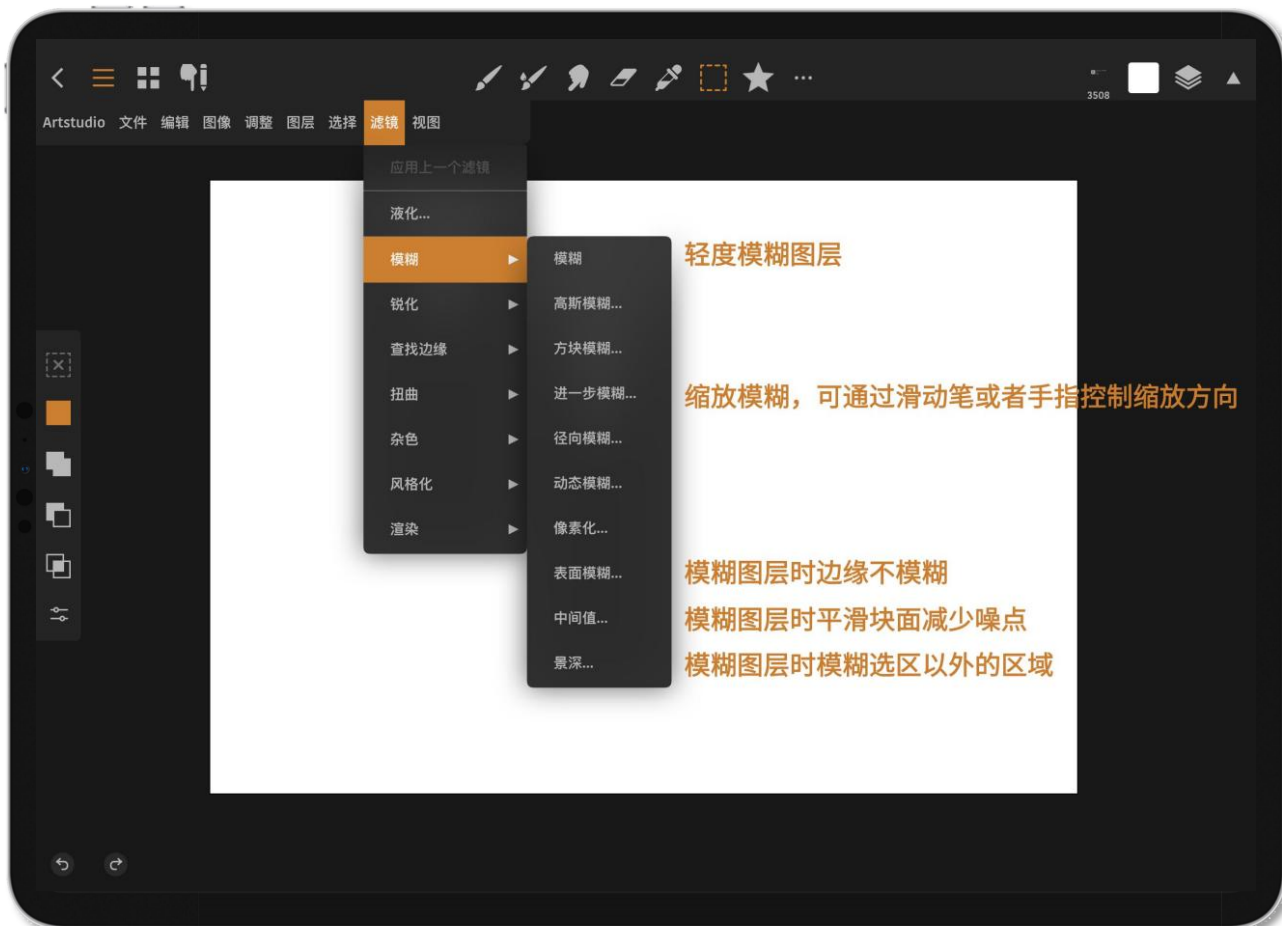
3508

Artstudio 文件 编辑 图像 调整 图层 选择 滤镜 视图

应用上一个滤镜
液化...
模糊 ▶
锐化 ▶
查找边缘 ▶
扭曲 ▶
杂色 ▶
风格化 ▶
渲染 ▶

模糊
高斯模糊...
方块模糊...
进一步模糊...
径向模糊...
动态模糊...
像素化...
表面模糊...
中间值...
景深...

轻度模糊图层

缩放模糊，可通过滑动笔或者手指控制缩放方向

模糊图层时边缘不模糊
模糊图层时平滑块面减少噪点
模糊图层时模糊选区以外的区域